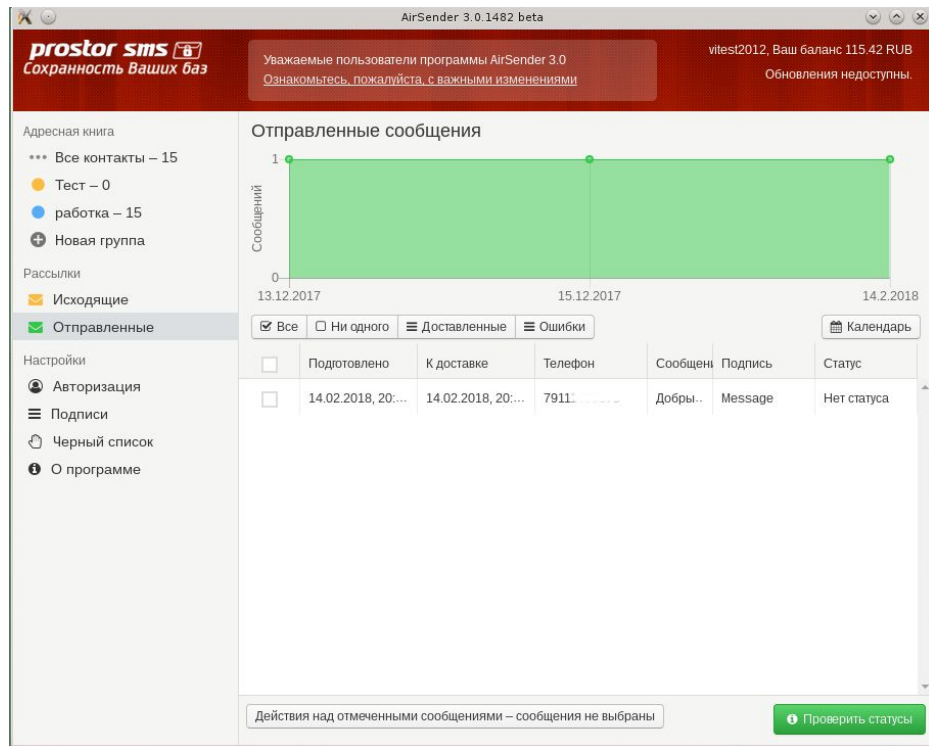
AirSender 3.0.1482 beta

prostor sms
Сохранность Ваших баз

Уважаемые пользователи программы AirSender 3.0
Ознакомьтесь, пожалуйста, с важными изменениями

vitest2012, Ваш баланс 115.42 RUB
Обновления недоступны.

Адресная книга
Все контакты – 15
Тест – 0
работка – 15
Новая группа

Рассылки
Исходящие
Отправленные

Настройки
Авторизация
Подписи
Черный список
О программе

Отправленные сообщения

1
0
Сообщений
13.12.2017
15.12.2017
14.2.2018

Все
Ни одного
Доставленные
Ошибки
Календарь

| | Подготовлено | К доставке | Телефон | Сообщени | Подпись | Статус |
|---|---|---|---|---|---|---|
| | 14.02.2018, 20:... | 14.02.2018, 20:... | 7911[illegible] | Добры.. | Message | Нет статуса |

Действия над отмеченными сообщениями – сообщения не выбраны
Проверить статусы